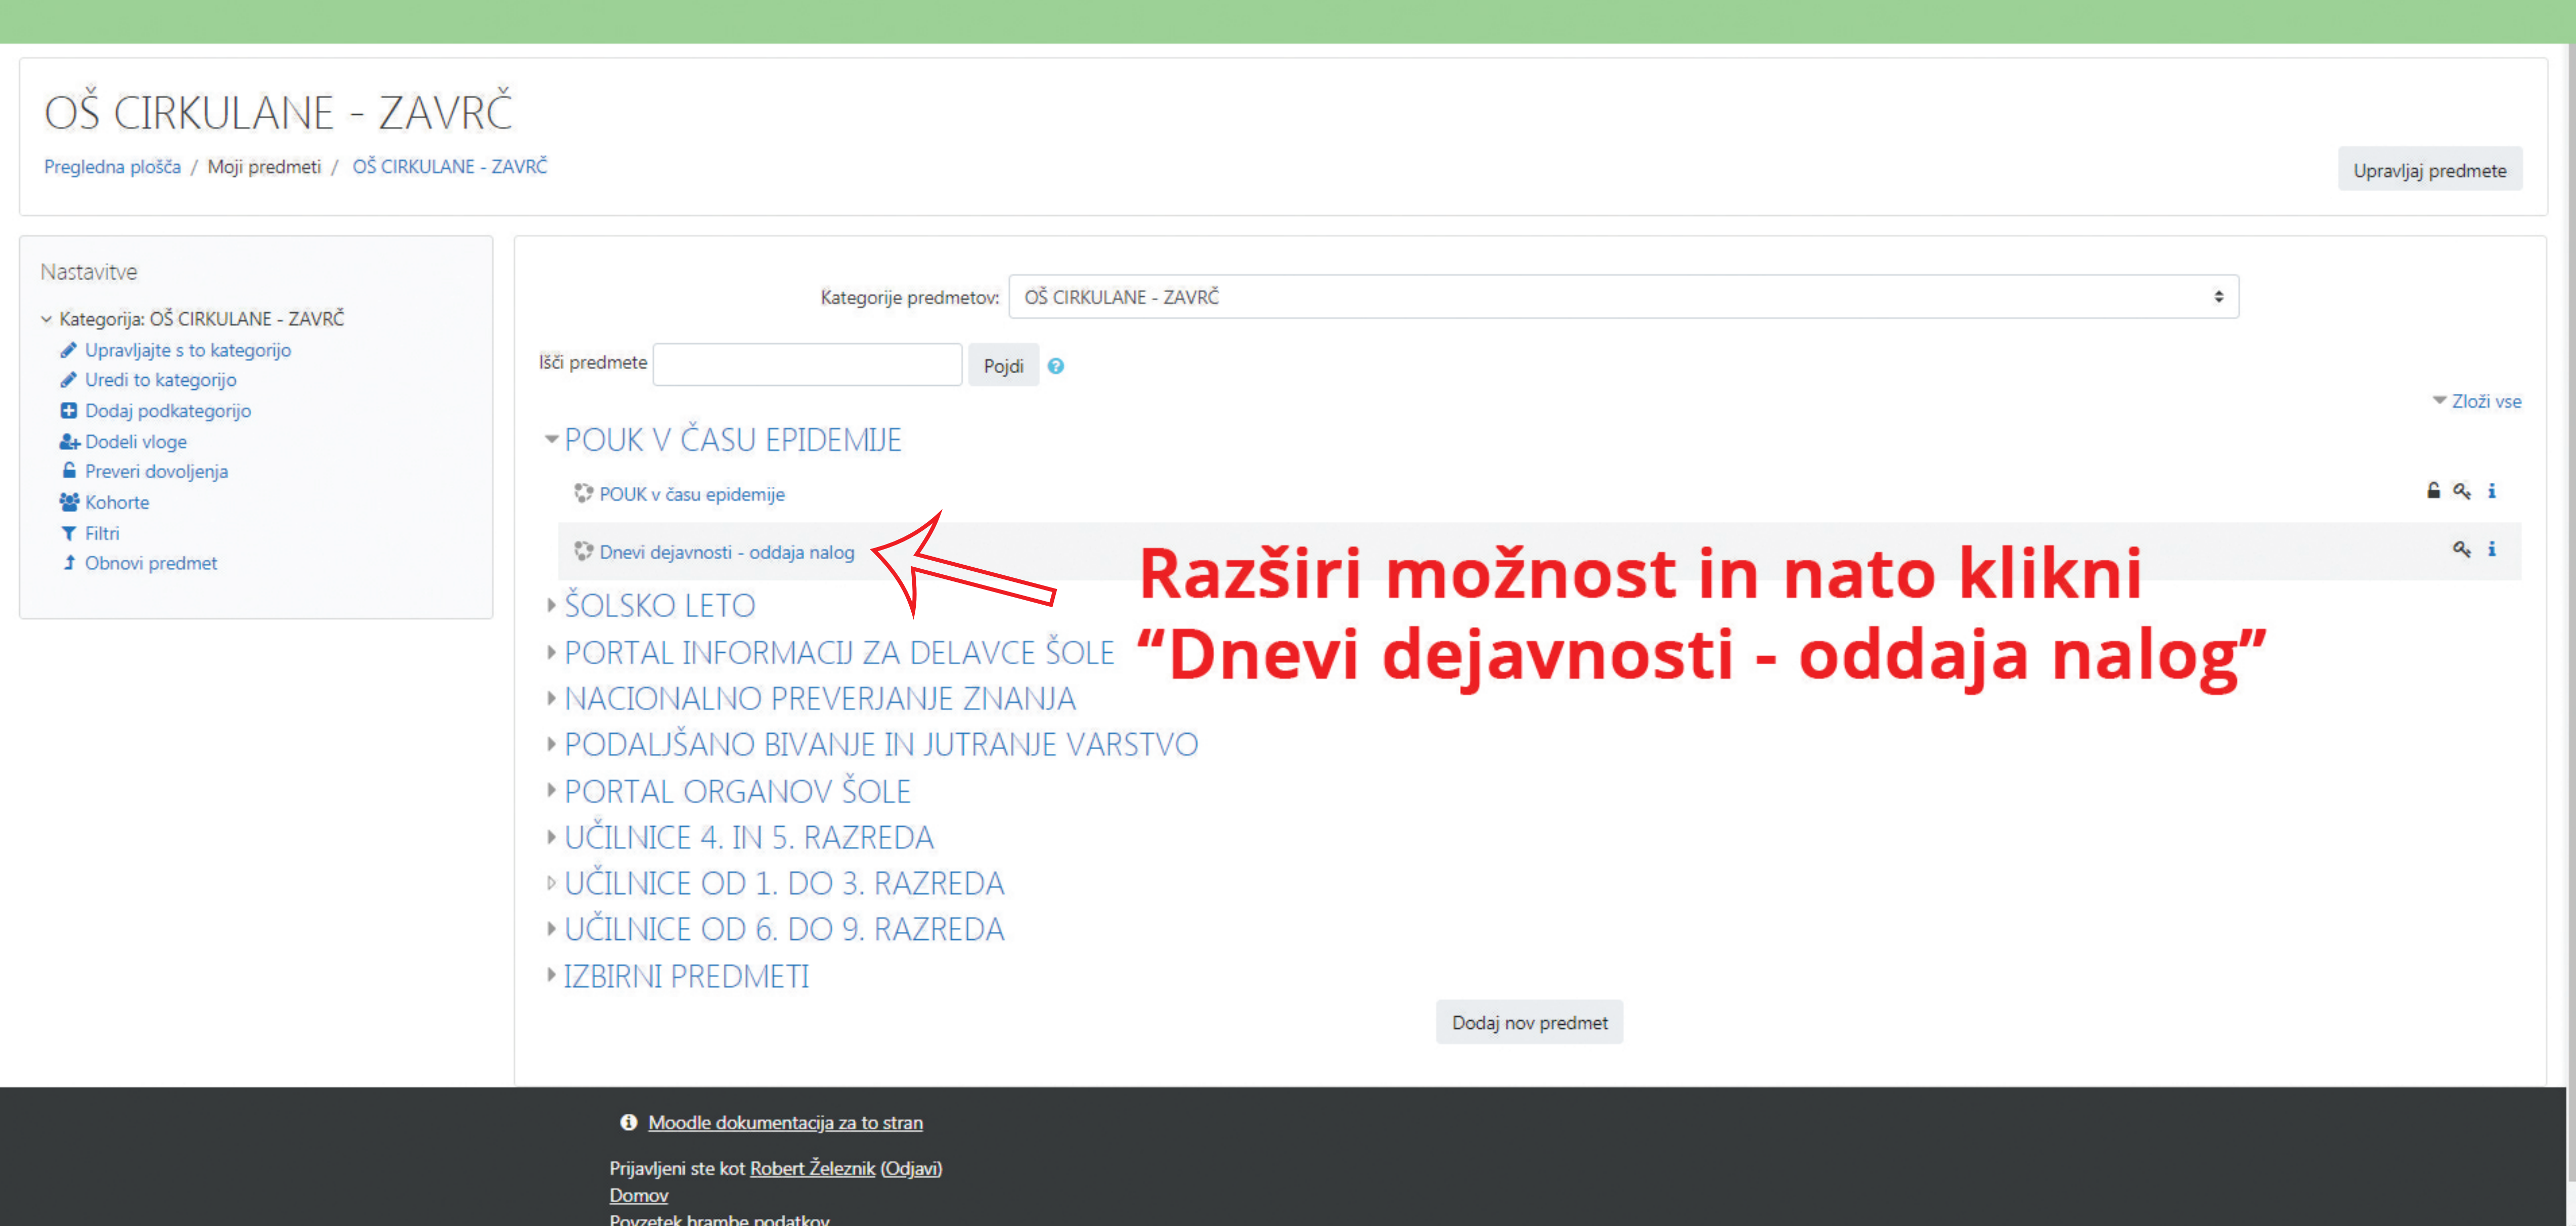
OŠ CIRKULANE - ZAVRČ

Pregledna plošča / Moji predmeti / OŠ CIRKULANE - ZAVRČ

Upravljaj predmete

Nastavitve

Kategorija: OŠ CIRKULANE - ZAVRČ
Upravljajte s to kategorijo
Uredi to kategorijo
Dodaj podkategorijo
Dodeli vloge
Preveri dovoljenja
Kohorte
Filtri
Obnovi predmet

Kategorije predmetov: OŠ CIRKULANE - ZAVRČ

Išči predmete Pojdi

Zloži vse

POUK V ČASU EPIDEMIJE
POUK v času epidemije
Dnevi dejavnosti - oddaja nalog

Razširi možnost in nato klikni "Dnevi dejavnosti - oddaja nalog"

ŠOLSKO LETO
PORTAL INFORMACIJ ZA DELAVCE ŠOLE
NACIONALNO PREVERJANJE ZNANJA
PODALJŠANO BIVANJE IN JUTRANJE VARSTVO
PORTAL ORGANOV ŠOLE
UČILNICE 4. IN 5. RAZREDA
UČILNICE OD 1. DO 3. RAZREDA
UČILNICE OD 6. DO 9. RAZREDA
IZBIRNI PREDMETI

Dodaj nov predmet

Moodle dokumentacija za to stran

Prijavljeni ste kot Robert Železnik (Odjavi)
Domov
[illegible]